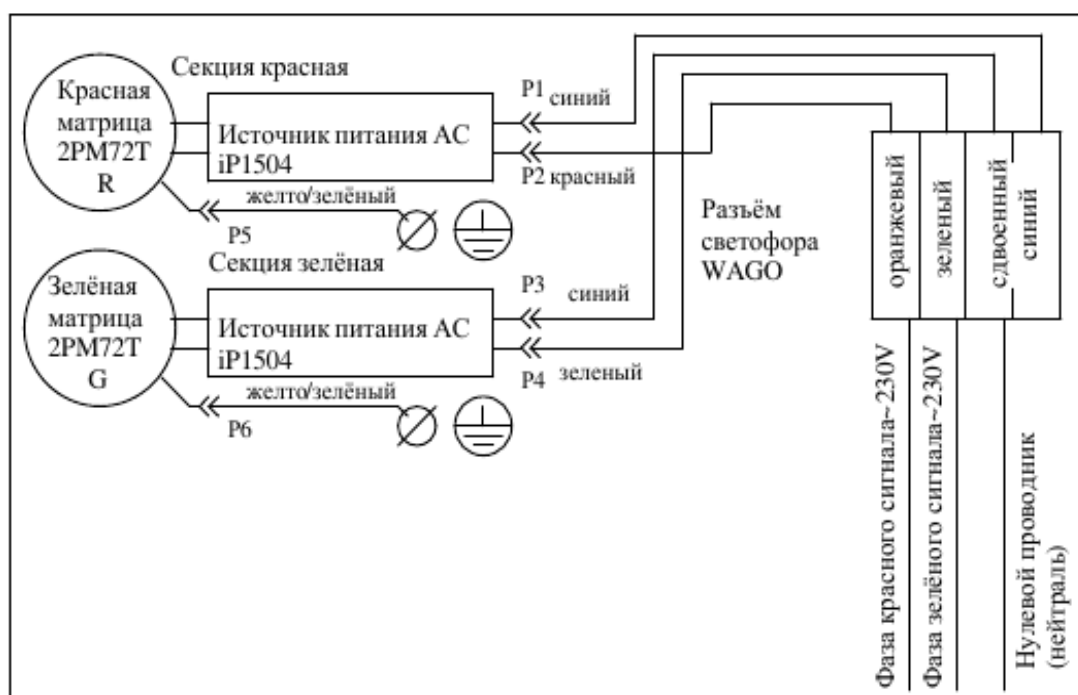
Секция красная

Красная матрица 2PM72T R

Источник питания AC iP1504

P1 синий

P2 красный

желто/зелёный

P5

Секция зелёная

Зелёная матрица 2PM72T G

Источник питания AC iP1504

P3 синий

P4 зеленый

желто/зелёный

P6

Разъём светофора WAGO

оранжевый

зеленый

сдвоенный синий

Фаза красного сигнала~230V

Фаза зелёного сигнала~230V

Нулевой проводник (нейтраль)